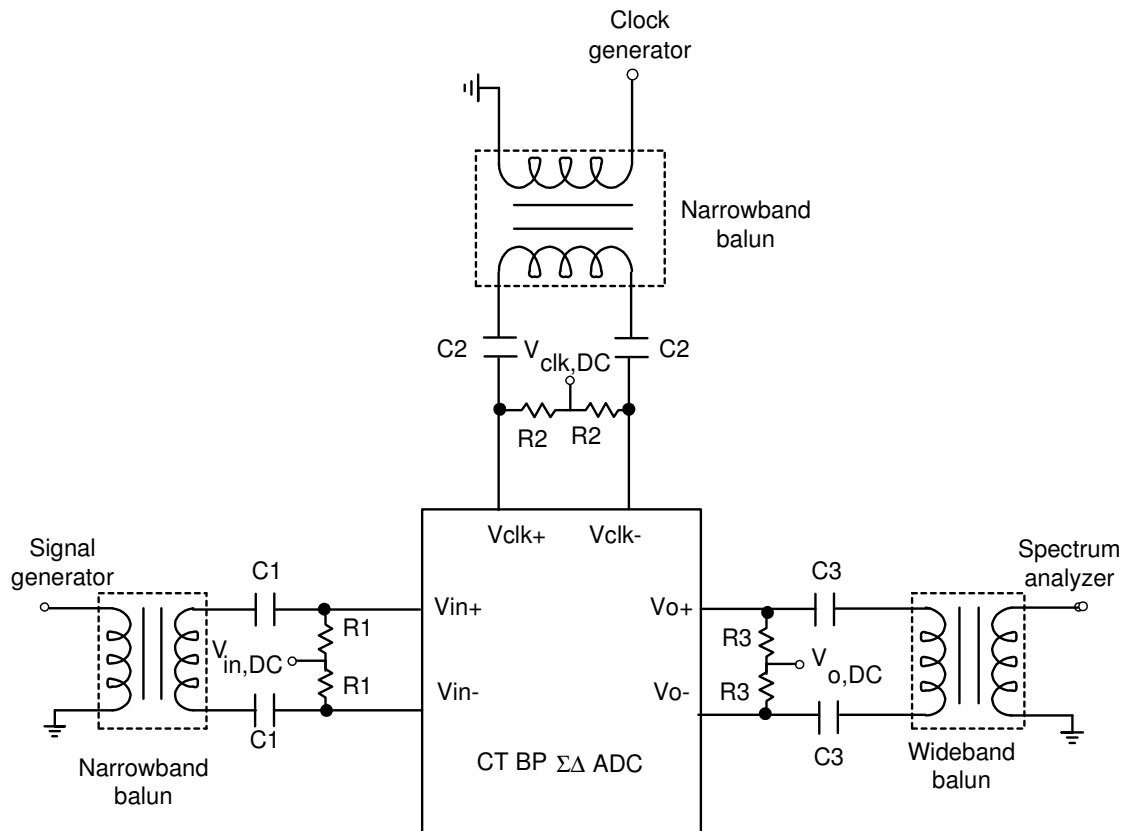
Clock generator

Narrowband balun

C2 $V_{clk,DC}$ C2

R2 R2

Vclk+ Vclk-

Signal generator

C1

R1

$V_{in,DC}$

R1

C1

Narrowband balun

Vin+

Vin-

CT BP ΣΔ ADC

Vo+

Vo-

C3

R3

$V_{o,DC}$

R3

C3

Spectrum analyzer

Wideband balun